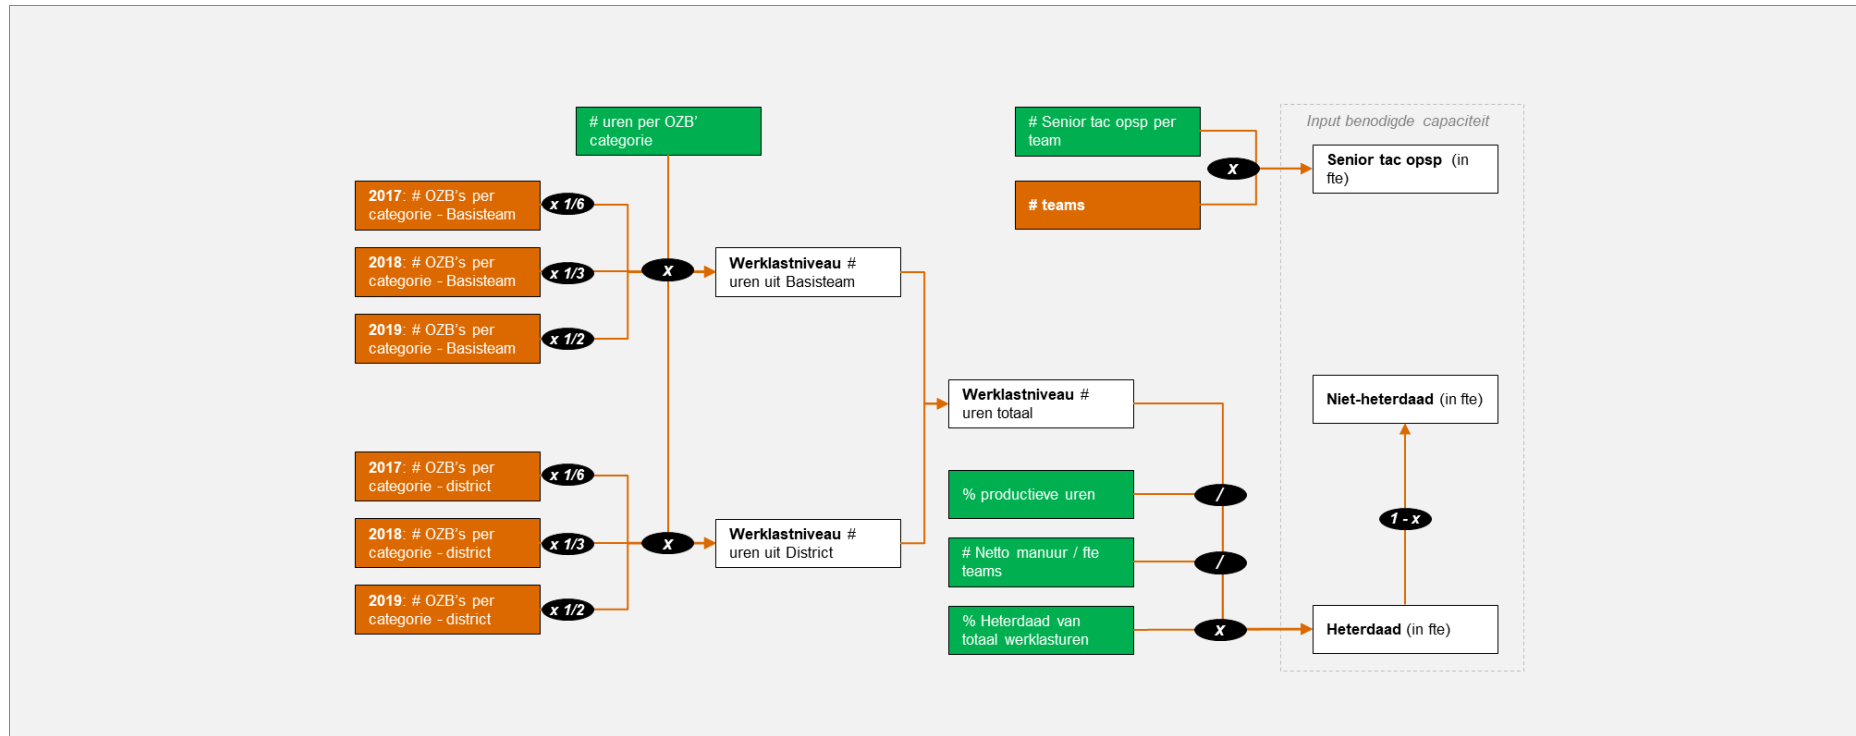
# uren per OZB' categorie

2017: # OZB's per categorie - Basisteam
x 1/6
2018: # OZB's per categorie - Basisteam
x 1/3
2019: # OZB's per categorie - Basisteam
x 1/2

x

Werklastniveau # uren uit Basisteam

2017: # OZB's per categorie - district
x 1/6
2018: # OZB's per categorie - district
x 1/3
2019: # OZB's per categorie - district
x 1/2

x

Werklastniveau # uren uit District

Werklastniveau # uren totaal

% productieve uren
/
# Netto manuur / fte teams
/
% Heterdaad van totaal werklasturen
x

# Senior tac opsp per team
x
# teams

Input benodigde capaciteit

Senior tac opsp (in fte)

Niet-heterdaad (in fte)

1 - x

Heterdaad (in fte)